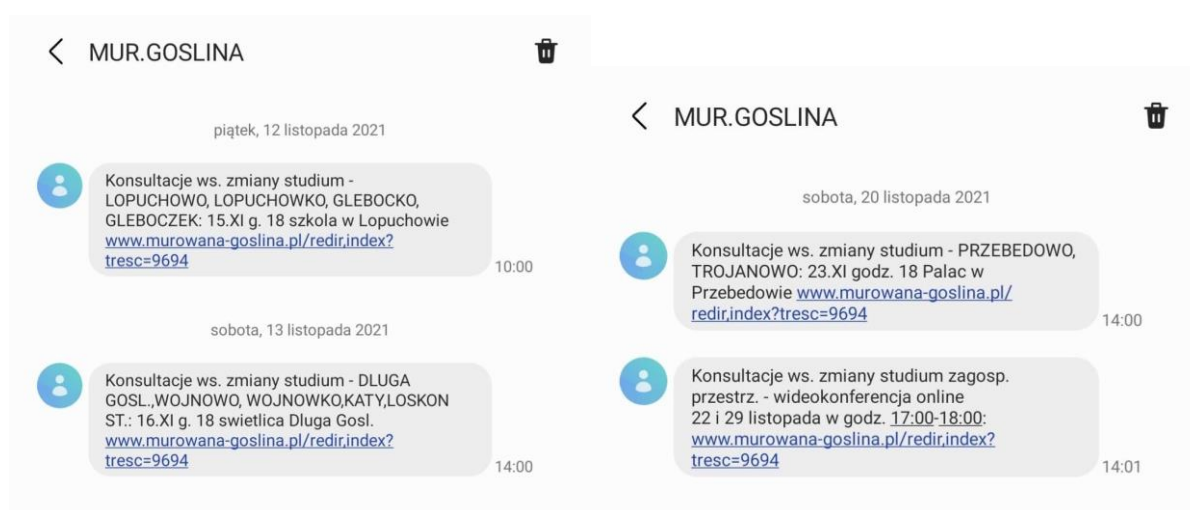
MUR.GOSLINA

piątek, 12 listopada 2021

Konsultacje ws. zmiany studium - LOPUCHOWO, LOPUCHOWKO, GLEBOCKO, GLEBOCZEK: 15.XI g. 18 szkola w Lopuchowie www.murowana-goslina.pl/redir,index?tresc=9694

10:00

sobota, 13 listopada 2021

Konsultacje ws. zmiany studium - DLUGA GOSL.,WOJNOWO, WOJNOWKO,KATY,LOSKON ST.: 16.XI g. 18 swietlica Dluga Gosl. www.murowana-goslina.pl/redir,index?tresc=9694

14:00

MUR.GOSLINA

sobota, 20 listopada 2021

Konsultacje ws. zmiany studium - PRZEBEDOWO, TROJANOWO: 23.XI godz. 18 Palac w Przebedowie www.murowana-goslina.pl/redir,index?tresc=9694

14:00

Konsultacje ws. zmiany studium zagosp. przestrz. - wideokonferencja online 22 i 29 listopada w godz. 17:00-18:00: www.murowana-goslina.pl/redir,index?tresc=9694

14:01